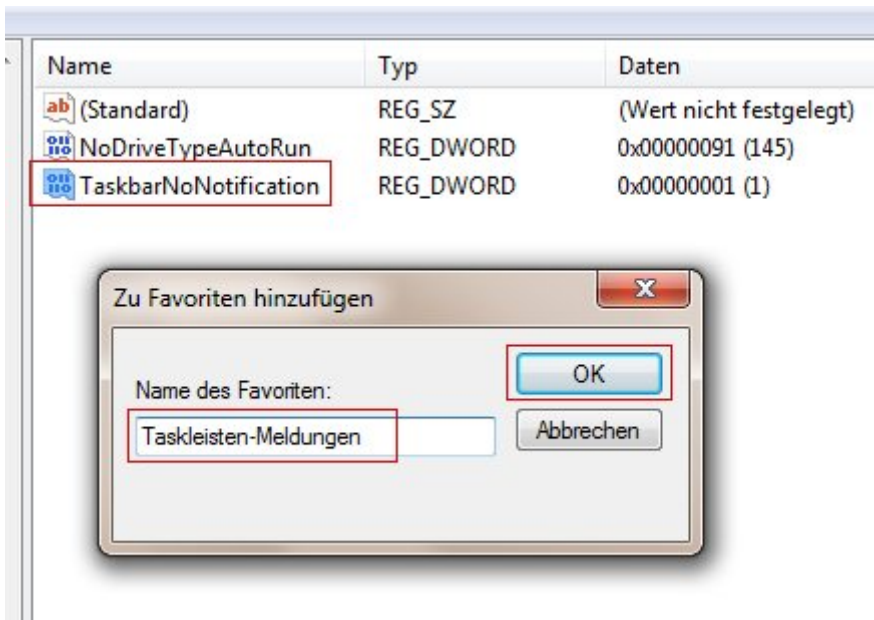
| Name | Typ | Daten |
|---|---|---|
| ab (Standard) | REG_SZ | (Wert nicht festgelegt) |
| NoDriveTypeAutoRun | REG_DWORD | 0x00000091 (145) |
| TaskbarNoNotification | REG_DWORD | 0x00000001 (1) |

Zu Favoriten hinzufügen

Name des Favoriten:

Taskleisten-Meldungen

OK

Abbrechen